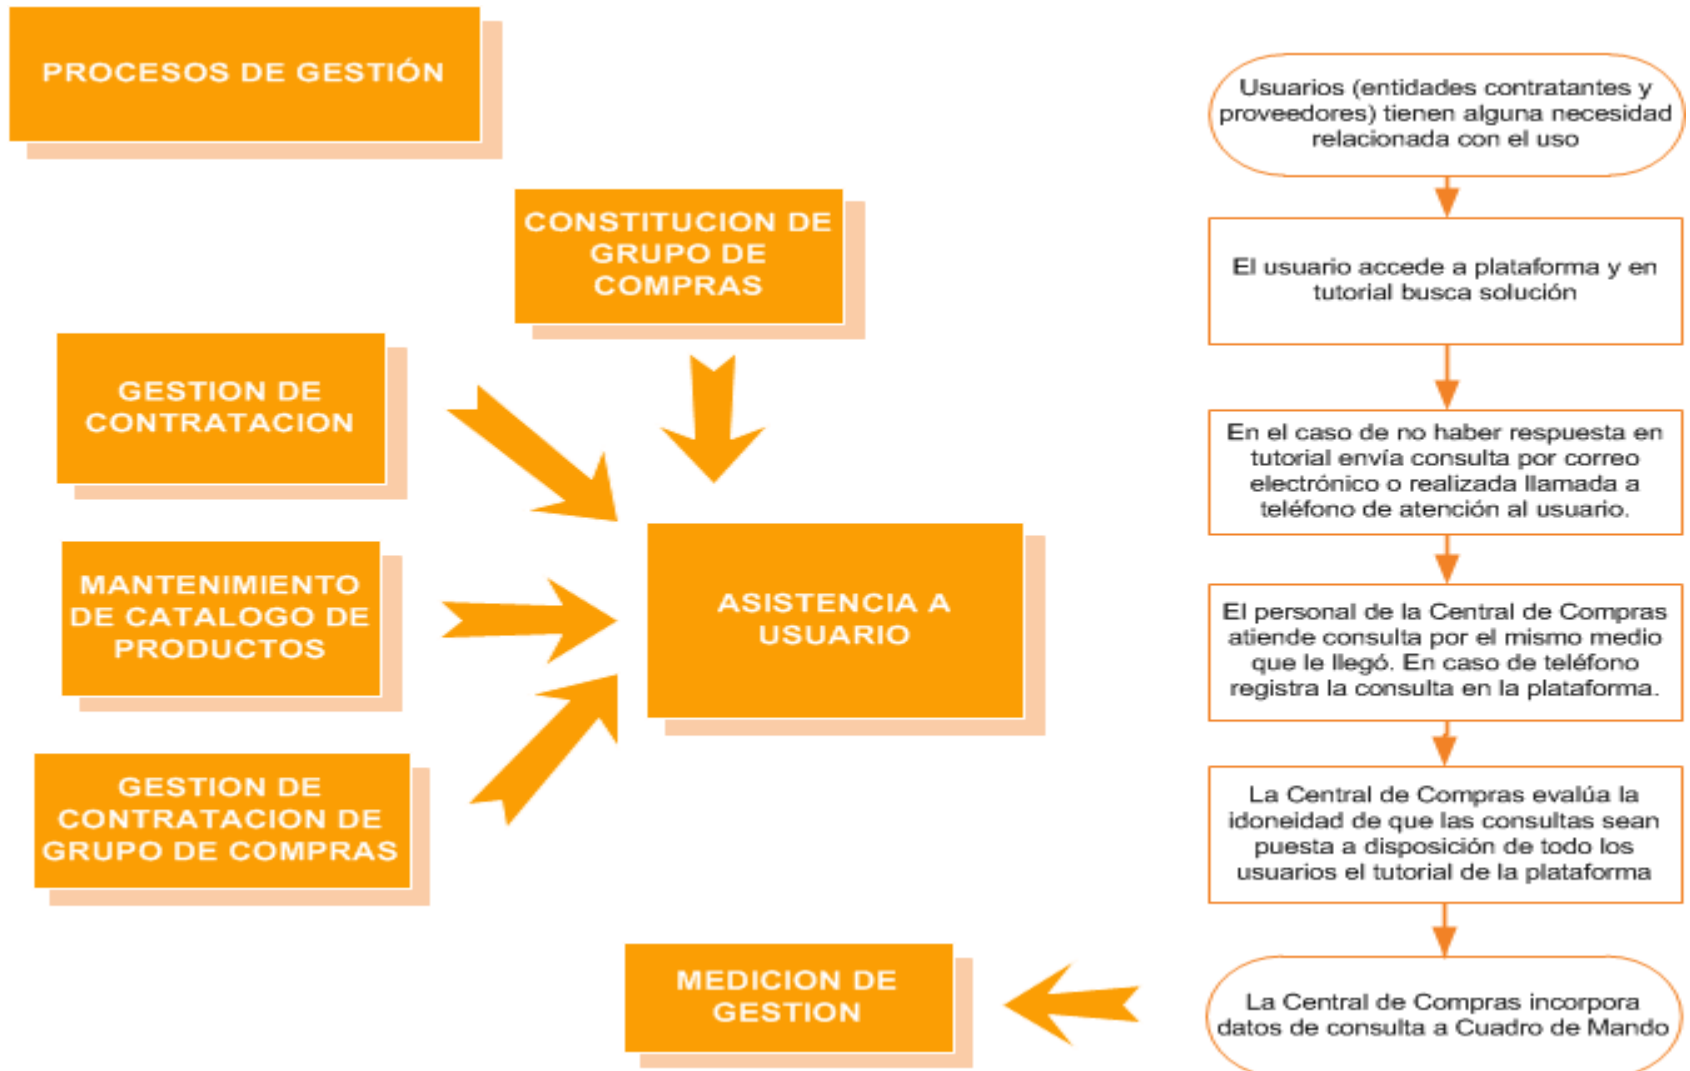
PROCESOS DE GESTIÓN

CONSTITUCION DE GRUPO DE COMPRAS

GESTION DE CONTRATACION

MANTENIMIENTO DE CATALOGO DE PRODUCTOS

GESTION DE CONTRATACION DE GRUPO DE COMPRAS

ASISTENCIA A USUARIO

MEDICION DE GESTION

Usuarios (entidades contratantes y proveedores) tienen alguna necesidad relacionada con el uso

El usuario accede a plataforma y en tutorial busca solución

En el caso de no haber respuesta en tutorial envía consulta por correo electrónico o realizada llamada a teléfono de atención al usuario.

El personal de la Central de Compras atiende consulta por el mismo medio que le llegó. En caso de teléfono registra la consulta en la plataforma.

La Central de Compras evalúa la idoneidad de que las consultas sean puesta a disposición de todo los usuarios el tutorial de la plataforma

La Central de Compras incorpora datos de consulta a Cuadro de Mando